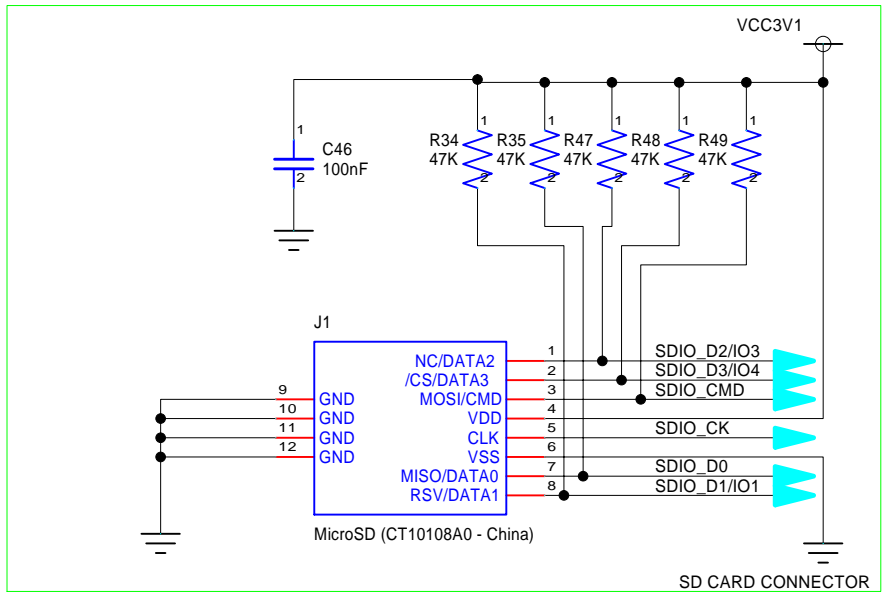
VCC3V1

1
C46
100nF
2

1 R34 47K 2
1 R35 47K 2
1 R47 47K 2
1 R48 47K 2
1 R49 47K 2

J1

9 GND
10 GND
11 GND
12 GND

NC/DATA2 1
/CS/DATA3 2
MOSI/CMD 3
VDD 4
CLK 5
VSS 6
MISO/DATA0 7
RSV/DATA1 8

SDIO_D2/IO3
SDIO_D3/IO4
SDIO_CMD
SDIO_CK
SDIO_D0
SDIO_D1/IO1

MicroSD (CT10108A0 - China)

SD CARD CONNECTOR